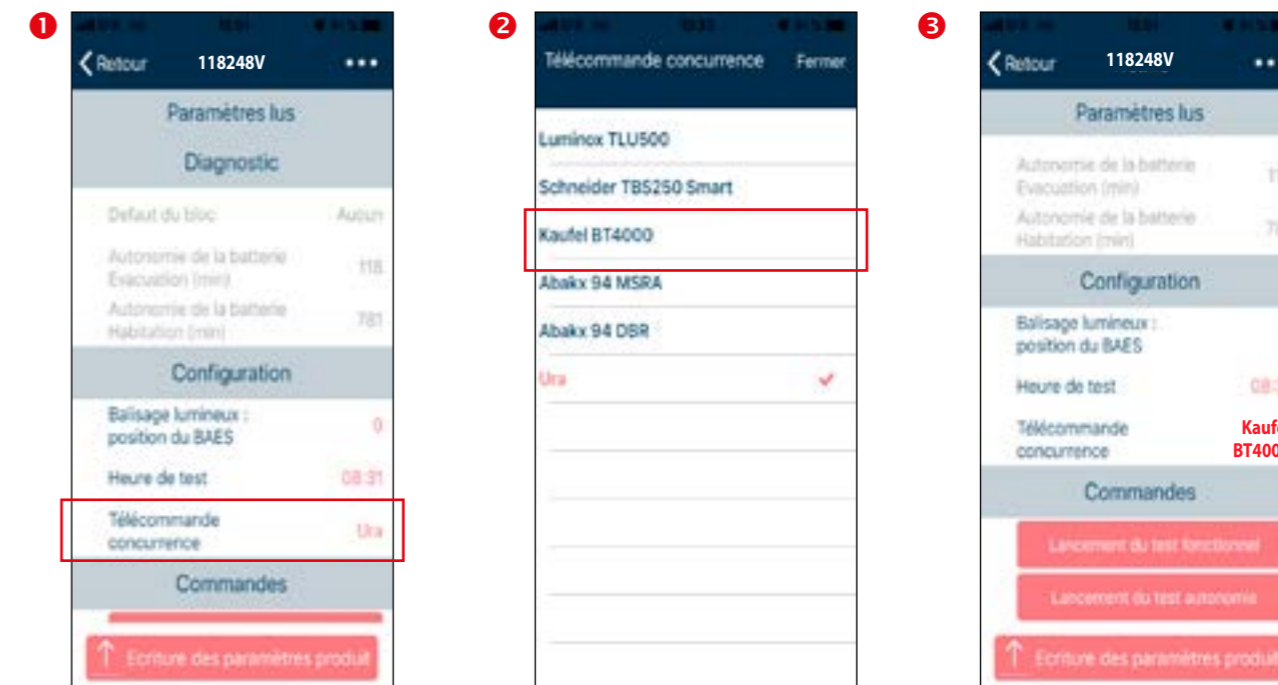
1

Retour 118248V •••

Paramètres lus

Diagnostic

Defaut du bloc Aucun

Autonomie de la batterie Evacuation (min) 118

Autonomie de la batterie Habitation (min) 781

Configuration

Balisage lumineux : position du BAES 0

Heure de test 08:31

Télécommande concurrence Ura

Commandes

Ecriture des paramètres produit

2

Télécommande concurrence Fermer

Luminox TLU500

Schneider TBS250 Smart

Kaufel BT4000

Abakx 94 MSRA

Abakx 94 DBR

Ura

3

Retour 118248V ••

Paramètres lus

Autonomie de la batterie Evacuation (min) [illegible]

Autonomie de la batterie Habitation (min) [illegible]

Configuration

Balisage lumineux : position du BAES

Heure de test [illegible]

Télécommande concurrence Kaufe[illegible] BT400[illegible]

Commandes

Lancement du test fonctionnel

Lancement du test autonomie

Ecriture des paramètres produit